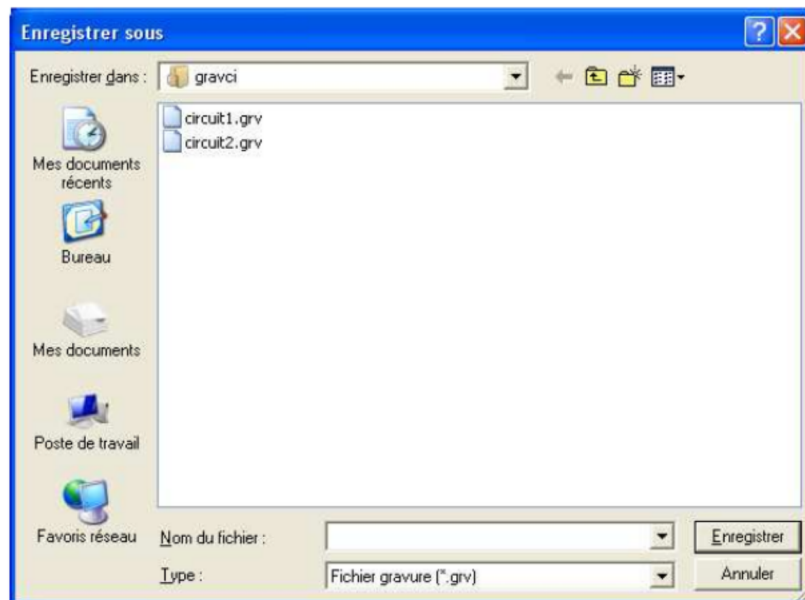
Enregistrer sous

Enregistrer dans : gravci

circuit1.grv
circuit2.grv

Mes documents récents

Bureau

Mes documents

Poste de travail

Favoris réseau

Nom du fichier :

Type : Fichier gravure (*.grv)

Enregistrer

Annuler